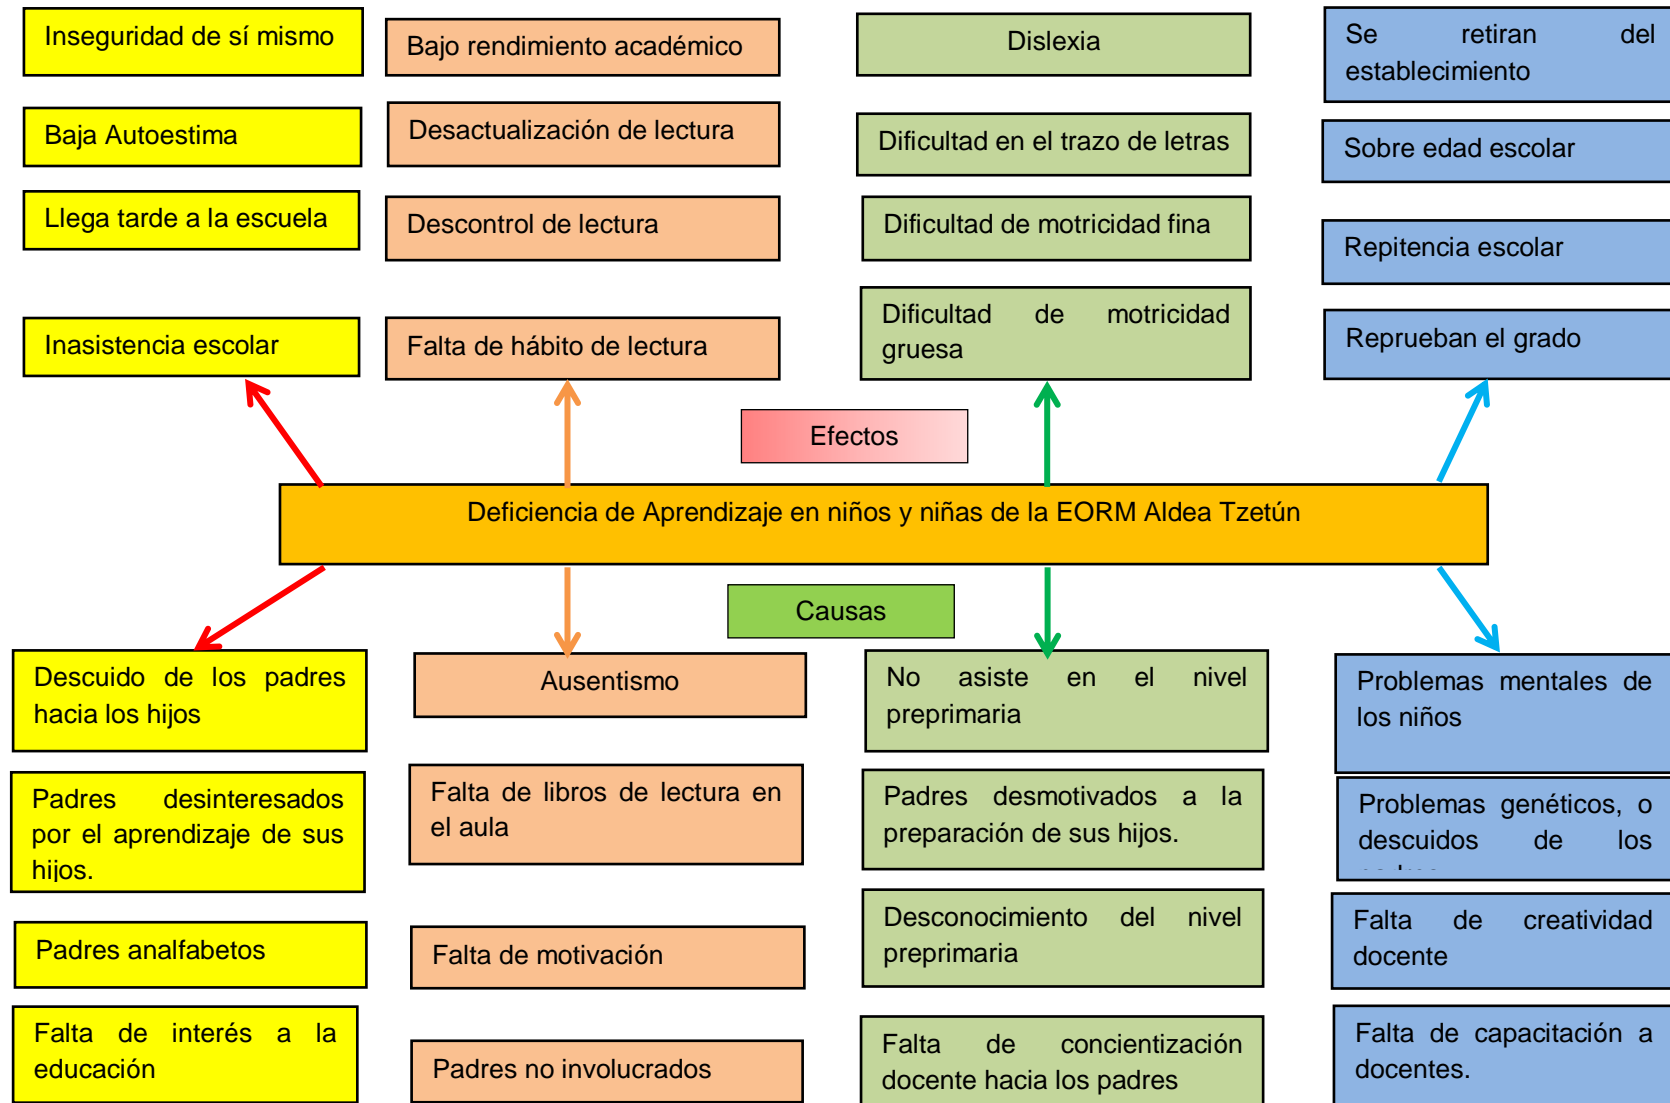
Inseguridad de sí mismo

Bajo rendimiento académico

Dislexia

Se retiran del establecimiento

Baja Autoestima

Desactualización de lectura

Dificultad en el trazo de letras

Sobre edad escolar

Llega tarde a la escuela

Descontrol de lectura

Dificultad de motricidad fina

Repitencia escolar

Inasistencia escolar

Falta de hábito de lectura

Dificultad de motricidad gruesa

Reprueban el grado

Efectos

Deficiencia de Aprendizaje en niños y niñas de la EORM Aldea Tzetún

Causas

Descuido de los padres hacia los hijos

Ausentismo

No asiste en el nivel preprimaria

Problemas mentales de los niños

Padres desinteresados por el aprendizaje de sus hijos.

Falta de libros de lectura en el aula

Padres desmotivados a la preparación de sus hijos.

Problemas genéticos, o descuidos de los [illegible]

Padres analfabetos

Falta de motivación

Desconocimiento del nivel preprimaria

Falta de creatividad docente

Falta de interés a la educación

Padres no involucrados

Falta de concientización docente hacia los padres

Falta de capacitación a docentes.